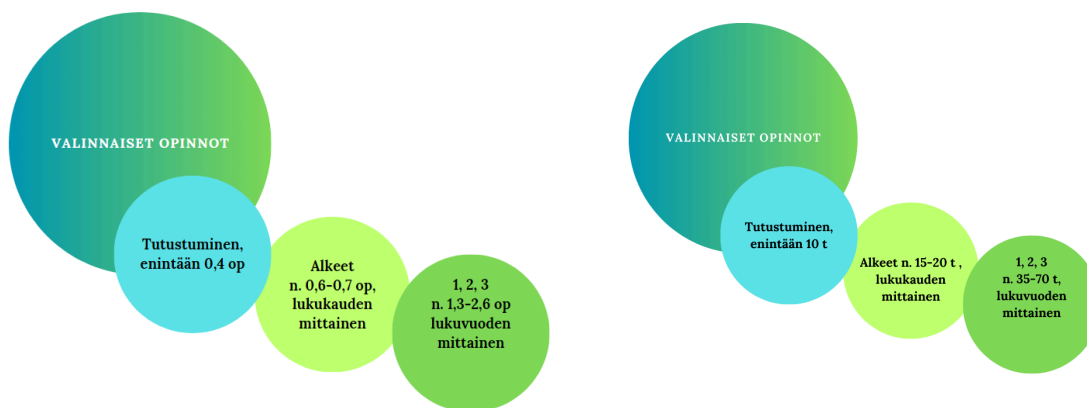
VALINNAISET OPINNOT

Tutustuminen, enintään 0,4 op

Alkeet n. 0,6–0,7 op, lukukauden mittainen

1, 2, 3 n. 1,3–2,6 op lukuvuoden mittainen

VALINNAISET OPINNOT

Tutustuminen, enintään 10 t

Alkeet n. 15-20 t , lukukauden mittainen

1, 2, 3 n. 35-70 t, lukuvuoden mittainen